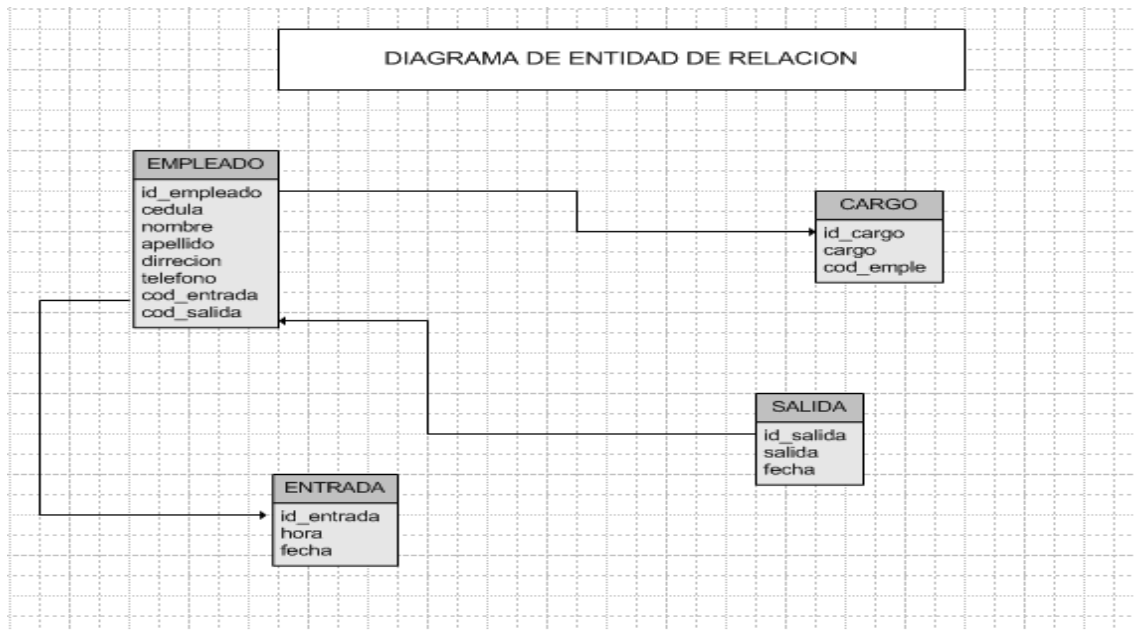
DIAGRAMA DE ENTIDAD DE RELACION

EMPLEADO
id_empleado
cedula
nombre
apellido
dirrecion
telefono
cod_entrada
cod_salida

CARGO
id_cargo
cargo
cod_emple

SALIDA
id_salida
salida
fecha

ENTRADA
id_entrada
hora
fecha